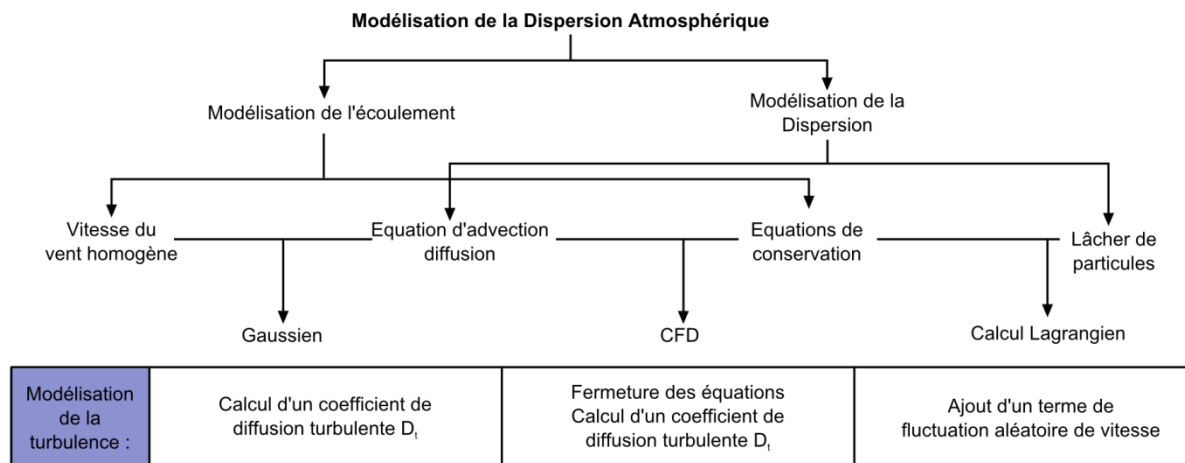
Modélisation de la Dispersion Atmosphérique

Modélisation de l'écoulement

Modélisation de la Dispersion

Vitesse du vent homogène

Equation d'advection diffusion

Equations de conservation

Lâcher de particules

Gaussien

CFD

Calcul Lagrangien

| Modélisation de la turbulence : | Calcul d'un coefficient de diffusion turbulente $D_t$ | Fermeture des équations Calcul d'un coefficient de diffusion turbulente $D_t$ | Ajout d'un terme de fluctuation aléatoire de vitesse |
|---|---|---|---|